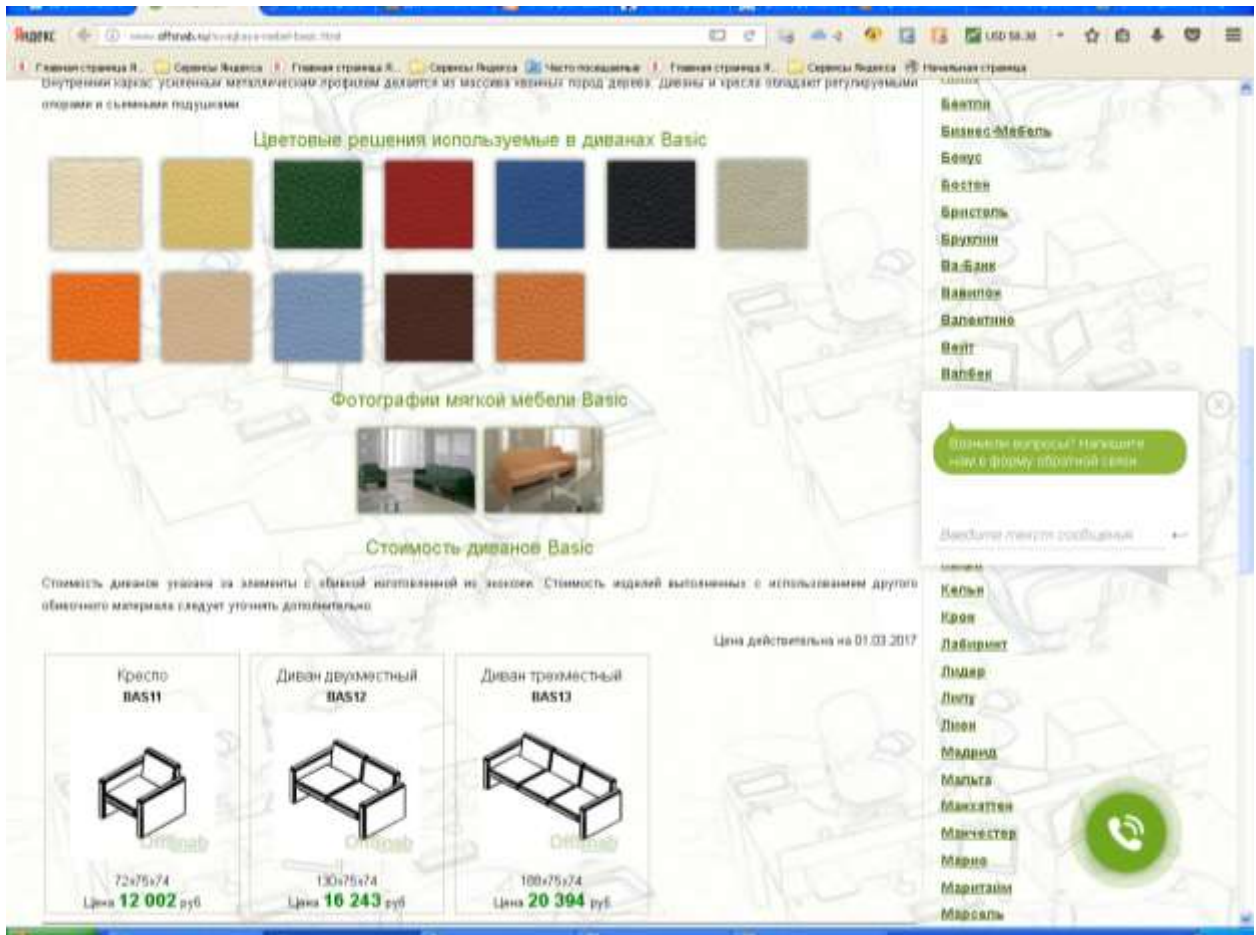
Яндекс www.offsnab.ru/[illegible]-basic.html

USD 58.30

Главная страница Я... Сервисы Яндекса Главная страница Я... Сервисы Яндекса Часто посещаемые Главная страница Я... Сервисы Яндекса Начальная страница

Внутренний каркас усиленный металлическим профилем делается из массива хвойных пород дерева. Диваны и кресла обладают регулируемыми опорами и съемными подушками.

Цветовые решения используемые в диванах Basic

Фотографии мягкой мебели Basic

Стоимость диванов Basic

Стоимость диванов указана за элементы с обивкой изготовленной из экокожи. Стоимость изделий выполненных с использованием другого обивочного материала следует уточнять дополнительно.

Цена действительна на 01.03.2017

| Кресло BAS11 | Диван двухместный BAS12 | Диван трехместный BAS13 |
|---|---|---|
| 72x75x74 | 130x75x74 | 188x75x74 |
| Цена 12 002 руб | Цена 16 243 руб | Цена 20 394 руб |

Offsnab

Бентли
Бизнес-Мебель
Бонус
Бостон
Бристоль
Брукпин
Ва-Банк
Вавилон
Валентино
Вейт
Вэнбек
Кельн
Кром
Лабиринт
Лидер
Люпу
Люкс
Мадрид
Мальта
Манхэттен
Манчестер
Марио
Маритайм
Марсель

Возникли вопросы? Напишите нам в форму обратной связи

Введите текст сообщения